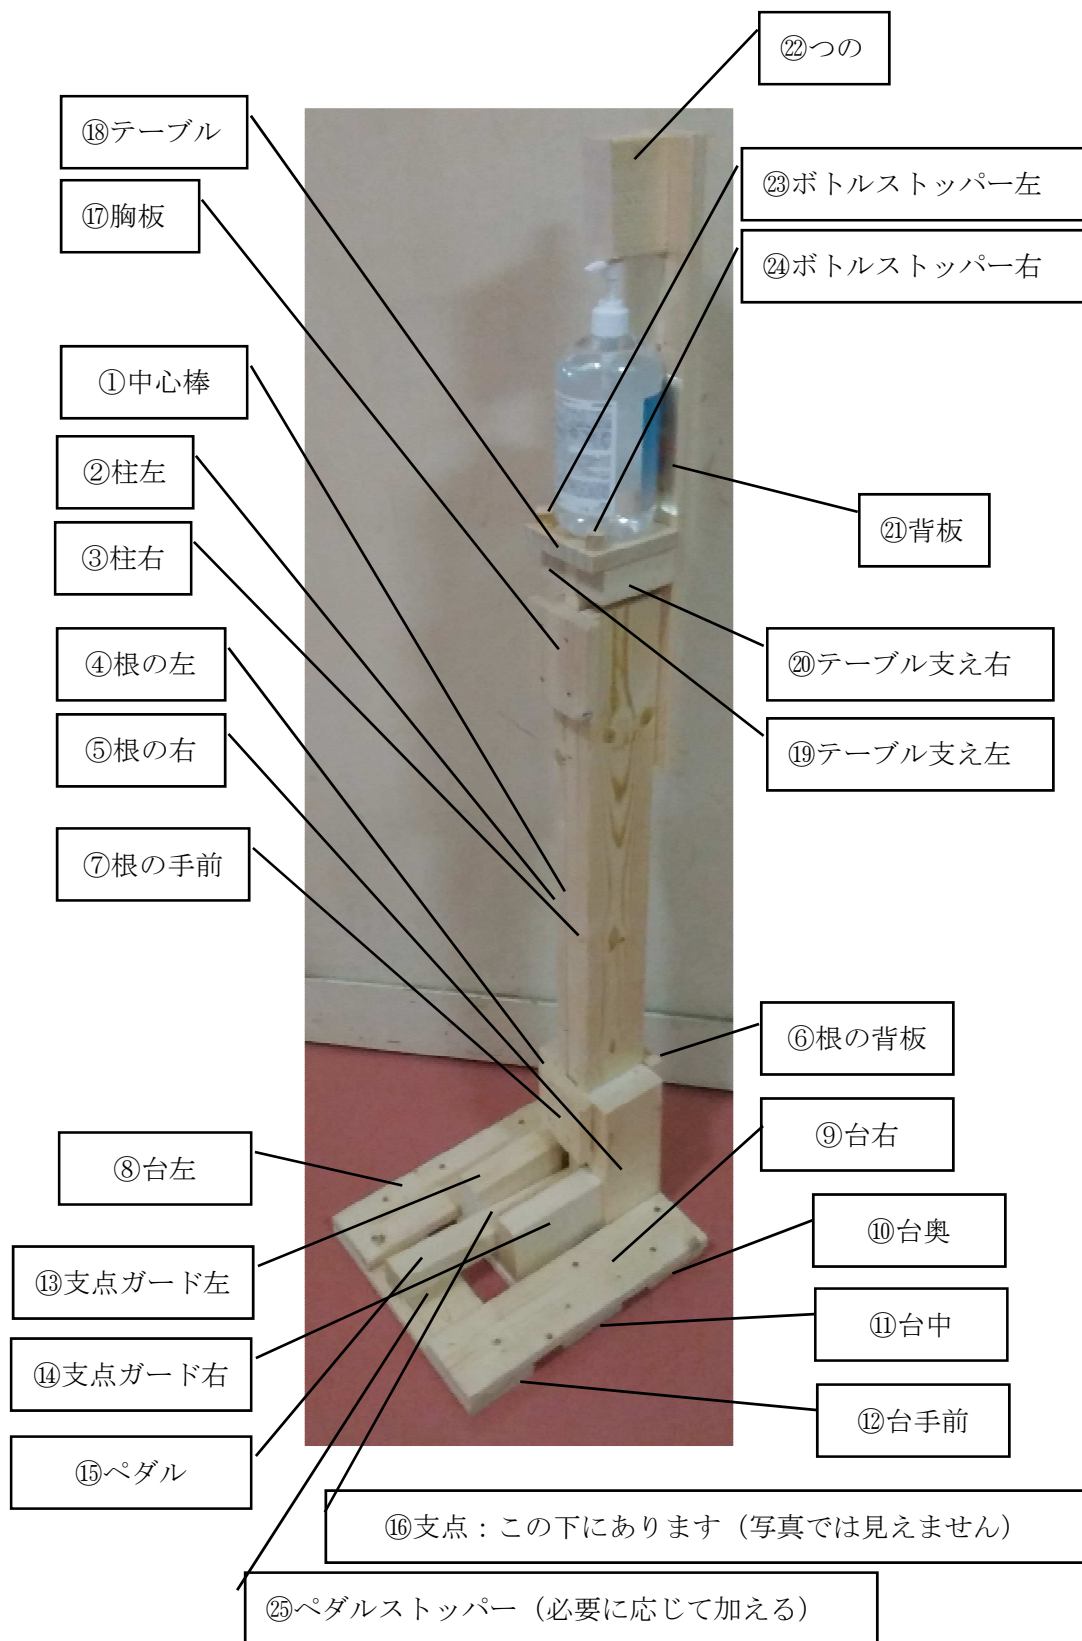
㉒つの

⑱テーブル

㉓ボトルストッパー左

⑰胸板

㉔ボトルストッパー右

①中心棒

②柱左

㉑背板

③柱右

④根の左

⑳テーブル支え右

⑤根の右

⑲テーブル支え左

⑦根の手前

⑥根の背板

⑨台右

⑧台左

⑩台奥

⑬支点ガード左

⑪台中

⑭支点ガード右

⑫台手前

⑮ペダル

⑯支点：この下にあります（写真では見えません）

㉕ペダルストッパー（必要に応じて加える）